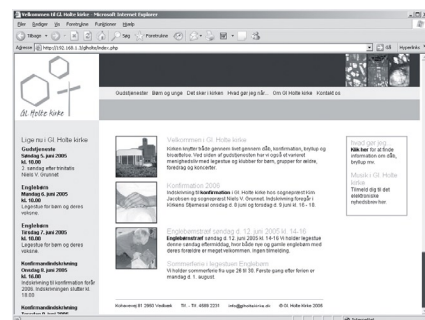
Velkommen til Gl. Holte kirke - Microsoft Internet Explorer

Filer Rediger Vis Foretrukne Funktioner Hjælp

Tilbage Søg Foretrukne

Adresse http://192.168.1.33/gholte/index.php Gå Hyperlinks

Gl. Holte kirke

Gudstjenester Børn og unge Det sker i kirken Hvad gør jeg når... Om Gl. Holte kirke Kontakt os

Lige nu i Gl. Holte kirke

Gudstjeneste
Søndag 5. juni 2005
kl. 10.00
2. søndag efter trinitatis
Niels V. Grunnet

Englebørn
Søndag 5. juni 2005
kl. 10.00
Legestue for børn og deres voksne.

Englebørn
Tirsdag 7. juni 2005
kl. 10.00
Legestue for børn og deres voksne.

Konfirmandindskrivning
Onsdag 8. juni 2005
kl. 16.00
Indskrivning til konfirmation forår 2006. Indskrivningen slutter kl. 18.00

Konfirmandindskrivning
Torsdag 9. juni 2005

Velkommen i Gl. Holte kirke
Kirken bruges af alle til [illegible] gudstjenester, dåb, konfirmation, bryllup og begravelse. Ved siden af gudstjenesten har vi også et varieret menighedsliv med legestue og klubber for børn, grupper for ældre, foredrag og koncerter.

Konfirmation 2006
Indskrivning til konfirmation i Gl. Holte kirke hos sognepræst Kim Jacobsen og sognepræst Niels V. Grunnet. Indskrivning foregår i Kirkens Stjernesal onsdag d. 8 juni og torsdag d. 9 juni kl. 16 - 18.

Englebørnstræf søndag d. 12. juni 2005 kl. 14-16
Englebørnstræf søndag d. 12. juni 2005 kl. 14-16 Vi holder legestue denne søndag eftermiddag, hvor både nye og gamle englebørn med deres forældre er meget velkommen. Alle tilmelding.

Sommerferie i legestuen Englebørn
Vi holder sommerferie fra uge 28 til 30. Første gang efter ferien er mandag d. 1. august.

Hvad gør jeg
Klik her for at finde information om dåb, bryllup mv.

Musik i Gl. Holte kirke
Tilmeld dig til det elektroniske nyhedsbrev her.

Nohavevej 81 2840 Virum TEL: 45 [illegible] 2231 info@gholtekirke.dk © Gl. Holte kirke 2006